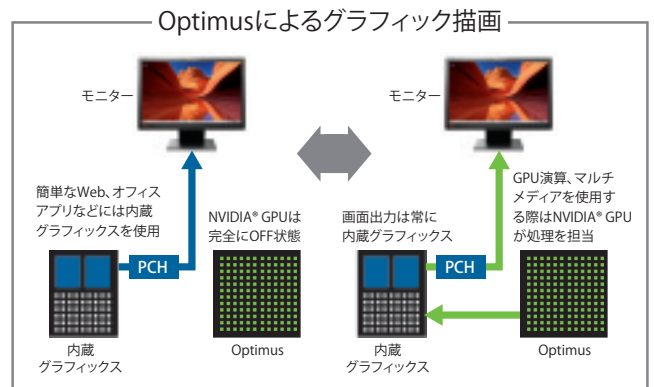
Optimusによるグラフィック描画

モニター

簡単なWeb、オフィスアプリなどには内蔵グラフィックスを使用

PCH

NVIDIA® GPUは完全にOFF状態

内蔵グラフィックス

Optimus

モニター

GPU演算、マルチメディアを使用する際はNVIDIA® GPUが処理を担当

画面出力は常に内蔵グラフィックス

PCH

内蔵グラフィックス

Optimus